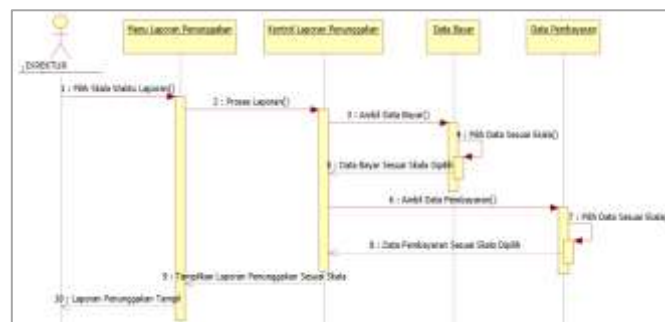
: DIREKTUR

Menu Laporan Penunggakan

Kontrol Laporan Penunggakan

Data Bayar

Data Pembayaran

1 : Pilih Skala Waktu Laporan()

2 : Proses Laporan()

3 : Ambil Data Bayar()

4 : Pilih Data Sesuai Skala()

5 : Data Bayar Sesuai Skala Dipilih

6 : Ambil Data Pembayaran()

7 : Pilih Data Sesuai Skala

8 : Data Pembayaran Sesuai Skala Dipilih

9 : Tampilkan Laporan Penunggakan Sesuai Skala

10 : Laporan Penunggakan Tampil